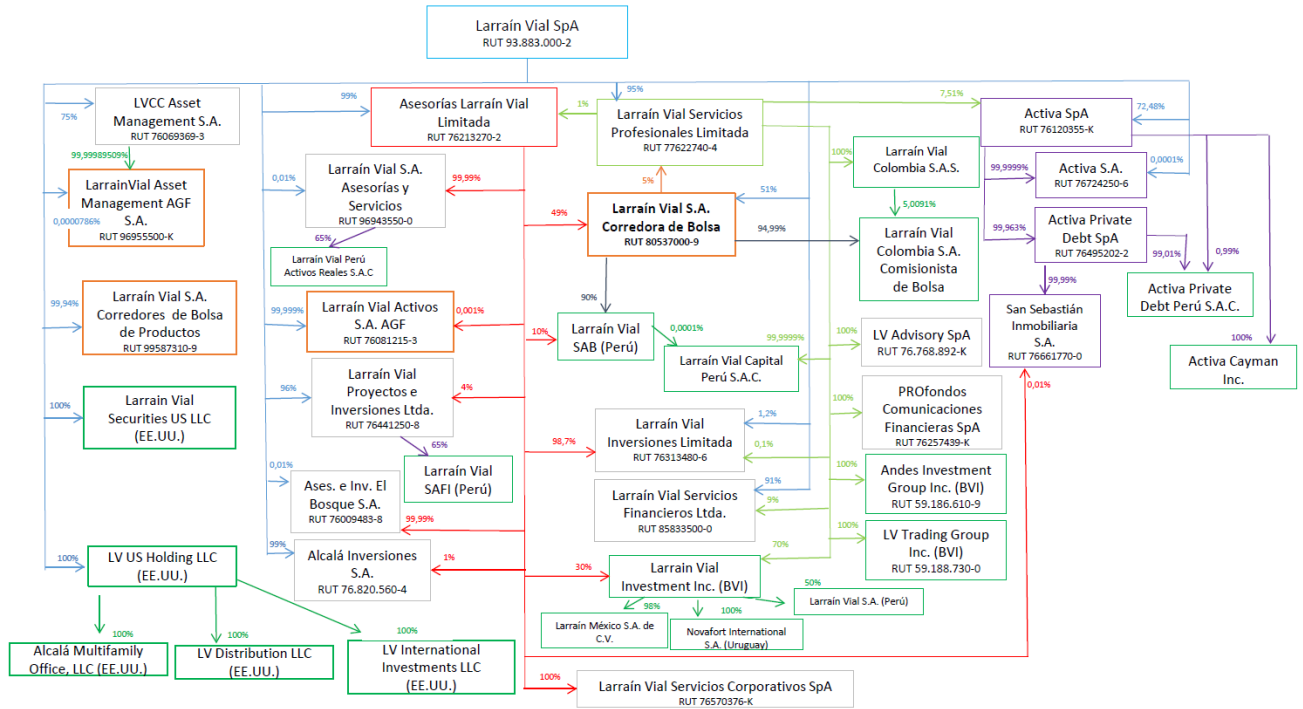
Larraín Vial SpA
RUT 93.883.000-2

75%
LVCC Asset Management S.A.
RUT 76069369-3

99,99989509%
LarrainVial Asset Management AGF S.A.
RUT 96955500-K
0,0000786%

99,94%
Larraín Vial S.A. Corredores de Bolsa de Productos
RUT 99587310-9

100%
Larrain Vial Securities US LLC (EE.UU.)

100%
LV US Holding LLC (EE.UU.)

100%
Alcalá Multifamily Office, LLC (EE.UU.)

100%
LV Distribution LLC (EE.UU.)

100%
LV International Investments LLC (EE.UU.)

99%
Asesorías Larraín Vial Limitada
RUT 76213270-2

0,01%
Larraín Vial S.A. Asesorías y Servicios
RUT 96943550-0
99,99%

65%
Larraín Vial Perú Activos Reales S.A.C

99,999%
Larraín Vial Activos S.A. AGF
RUT 76081215-3
0,001%

96%
Larraín Vial Proyectos e Inversiones Ltda.
RUT 76441250-8
4%

65%
Larraín Vial SAFI (Perú)

0,01%
Ases. e Inv. El Bosque S.A.
RUT 76009483-8
99,99%

99%
Alcalá Inversiones S.A.
RUT 76.820.560-4
1%

95%
1%
Larraín Vial Servicios Profesionales Limitada
RUT 77622740-4

5%
49%
Larraín Vial S.A. Corredora de Bolsa
RUT 80537000-9
51%

90%
10%
Larraín Vial SAB (Perú)

0,0001%
Larraín Vial Capital Perú S.A.C.
99,9999%

98,7%
Larraín Vial Inversiones Limitada
RUT 76313480-6
1,2%
0,1%

Larraín Vial Servicios Financieros Ltda.
RUT 85833500-0
91%
9%

30%
Larrain Vial Investment Inc. (BVI)
70%

98%
Larraín México S.A. de C.V.

100%
Novafort International S.A. (Uruguay)

50%
Larraín Vial S.A. (Perú)

100%
Larraín Vial Servicios Corporativos SpA
RUT 76570376-K

7,51%
Activa SpA
RUT 76120355-K
72,48%

100%
Larraín Vial Colombia S.A.S.

5,0091%
94,99%
Larraín Vial Colombia S.A. Comisionista de Bolsa

99,9999%
Activa S.A.
RUT 76724250-6
0,0001%

99,963%
Activa Private Debt SpA
RUT 76495202-2
99,01%
0,99%

Activa Private Debt Perú S.A.C.

99,99%
San Sebastián Inmobiliaria S.A.
RUT 76661770-0
0,01%

100%
Activa Cayman Inc.

100%
LV Advisory SpA
RUT 76.768.892-K

100%
PROfondos Comunicaciones Financieras SpA
RUT 76257439-K

100%
Andes Investment Group Inc. (BVI)
RUT 59.186.610-9

100%
LV Trading Group Inc. (BVI)
RUT 59.188.730-0